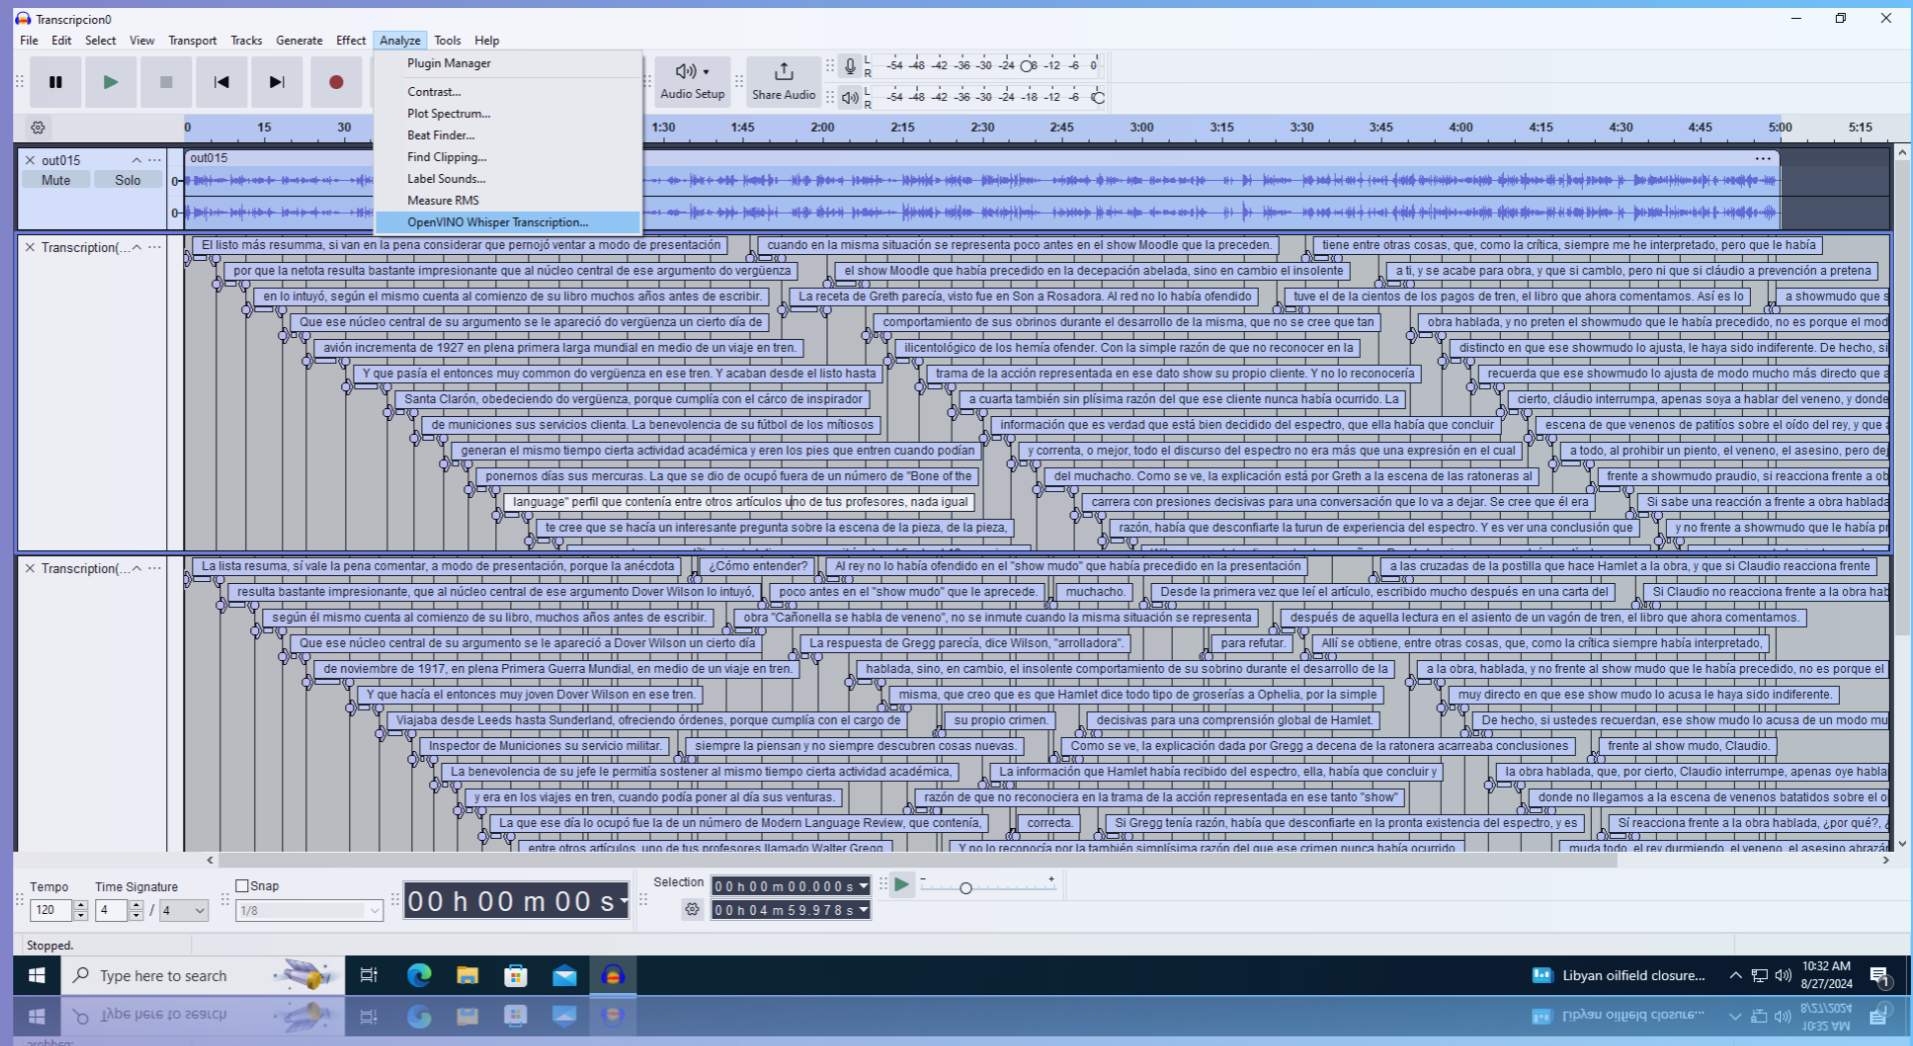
Transcripcion0

File Edit Select View Transport Tracks Generate Effect Analyze Tools Help

Plugin Manager
Contrast...
Plot Spectrum...
Beat Finder...
Find Clipping...
Label Sounds...
Measure RMS
OpenVINO Whisper Transcription...

Audio Setup
Share Audio

-54 -48 -42 -36 -30 -24 -18 -12 -6 0
-54 -48 -42 -36 -30 -24 -18 -12 -6 0

0 15 30 1:30 1:45 2:00 2:15 2:30 2:45 3:00 3:15 3:30 3:45 4:00 4:15 4:30 4:45 5:00 5:15

out015
Mute Solo
out015

Transcription(...

El listo más resumma, si van en la pena considerar que pernojó ventar a modo de presentación
cuando en la misma situación se representa poco antes en el show Moodle que la preceden.
tiene entre otras cosas, que, como la crítica, siempre me he interpretado, pero que le había
por que la netota resulta bastante impresionante que al núcleo central de ese argumento do vergüenza
el show Moodle que había precedido en la decepación abelada, sino en cambio el insolente
a ti, y se acabe para obra, y que si camblo, pero ni que si cláudio a prevención a pretena
en lo intuyó, según el mismo cuenta al comienzo de su libro muchos años antes de escribir.
La receta de Greth parecía, visto fue en Son a Rosadora. Al red no lo había ofendido
tuve el de la cientos de los pagos de tren, el libro que ahora comentamos. Así es lo
a showmudo que s
Que ese núcleo central de su argumento se le apareció do vergüenza un cierto día de
comportamiento de sus obrinos durante el desarrollo de la misma, que no se cree que tan
obra hablada, y no preten el showmudo que le había precedido, no es porque el mod
avión incrementa de 1927 en plena primera larga mundial en medio de un viaje en tren.
ilicentológico de los hemía ofender. Con la simple razón de que no reconocer en la
distinto en que ese showmudo lo ajusta, le haya sido indiferente. De hecho, si
Y que pasía el entonces muy common do vergüenza en ese tren. Y acaban desde el listo hasta
trama de la acción representada en ese dato show su propio cliente. Y no lo reconocería
recuerda que ese showmudo lo ajusta de modo mucho más directo que a
Santa Clarón, obedeciendo do vergüenza, porque cumplía con el cárco de inspirador
a cuarta también sin plísima razón del que ese cliente nunca había ocurrido. La
cierto, cláudio interrumpa, apenas soya a hablar del veneno, y donde
de municiones sus servicios clienta. La benevolencia de su fútbol de los mitiosos
información que es verdad que está bien decidido del espectro, que ella había que concluir
escena de que venenos de patitos sobre el oído del rey, y que a
generan el mismo tiempo cierta actividad académica y eren los pies que entren cuando podían
y correnta, o mejor, todo el discurso del espectro no era más que una expresión en el cual
a todo, al prohibir un piento, el veneno, el asesino, pero de
ponernos días sus mercuras. La que se dio de ocupó fuera de un número de "Bone of the
del muchacho. Como se ve, la explicación está por Greth a la escena de las ratoneras al
frente a showmudo praudio, si reacciona frente a ob
language" perfil que contenía entre otros artículos uno de tus profesores, nada igual
carrera con presiones decisivas para una conversación que lo va a dejar. Se cree que él era
Si sabe una reacción a frente a obra hablada
te cree que se hacía un interesante pregunta sobre la escena de la pieza, de la pieza,
razón, había que desconfiarte la turun de experiencia del espectro. Y es ver una conclusión que
y no frente a showmudo que le había pr

Transcription(...

La lista resuma, si vale la pena comentar, a modo de presentación, porque la anécdota
¿Cómo entender?
Al rey no lo había ofendido en el "show mudo" que había precedido en la presentación
a las cruzadas de la postilla que hace Hamlet a la obra, y que si Claudio reacciona frente
resulta bastante impresionante, que al núcleo central de ese argumento Dover Wilson lo intuyó,
poco antes en el "show mudo" que le aprecede.
muchacho.
Desde la primera vez que leí el artículo, escribido mucho después en una carta del
Si Claudio no reacciona frente a la obra hab
según él mismo cuenta al comienzo de su libro, muchos años antes de escribir.
obra "Cañonella se habla de veneno", no se inmute cuando la misma situación se representa
después de aquella lectura en el asiento de un vagón de tren, el libro que ahora comentamos.
Que ese núcleo central de su argumento se le apareció a Dover Wilson un cierto día de
La respuesta de Gregg parecía, dice Wilson, "arrolladora".
para refutar.
Allí se obtiene, entre otras cosas, que, como la crítica siempre había interpretado,
de noviembre de 1917, en plena Primera Guerra Mundial, en medio de un viaje en tren.
hablada, sino, en cambio, el insolente comportamiento de su sobrino durante el desarrollo de la
a la obra, hablada, y no frente al show mudo que le había precedido, no es porque el
Y que hacía el entonces muy joven Dover Wilson en ese tren.
misma, que creo que es que Hamlet dice todo tipo de groserías a Ophelia, por la simple
muy directo en que ese show mudo lo acusa le haya sido indiferente.
Viajaba desde Leeds hasta Sunderland, ofreciendo órdenes, porque cumplía con el cargo de
su propio crimen.
decisivas para una comprensión global de Hamlet.
De hecho, si ustedes recuerdan, ese show mudo lo acusa de un modo mu
Inspector de Municiones su servicio militar.
siempre la piensan y no siempre descubren cosas nuevas.
Como se ve, la explicación dada por Gregg a decena de la ratonera acarreaba conclusiones
frente al show mudo, Claudio.
La benevolencia de su jefe le permitía sostener al mismo tiempo cierta actividad académica,
La información que Hamlet había recibido del espectro, ella, había que concluir y
la obra hablada, que, por cierto, Claudio interrumpe, apenas oye habla
y era en los viajes en tren, cuando podía poner al día sus venturas.
razón de que no reconocería en la trama de la acción representada en ese tanto "show"
donde no llegamos a la escena de venenos batatidos sobre el o
La que ese día lo ocupó fue la de un número de Modern Language Review, que contenía,
correcta.
Si Gregg tenía razón, había que desconfiarte en la pronta existencia del espectro, y es
Sí reacciona frente a la obra hablada, ¿por qué?,
entre otros artículos, uno de tus profesores llamado Walter Gregg
Y no lo reconocía por la también simplísima razón del que ese crimen nunca había ocurrido
muda todo, el rey durmiendo, el veneno, el asesino abrazá

Tempo
120
Time Signature
4 / 4
Snap
1/8
00 h 00 m 00 s
Selection
0 0 h 0 0 m 0 0 . 0 0 0 s
0 0 h 0 4 m 5 9 . 9 7 8 s

Stopped.

Type here to search
Libyan oilfield closure...
10:32 AM
8/27/2024